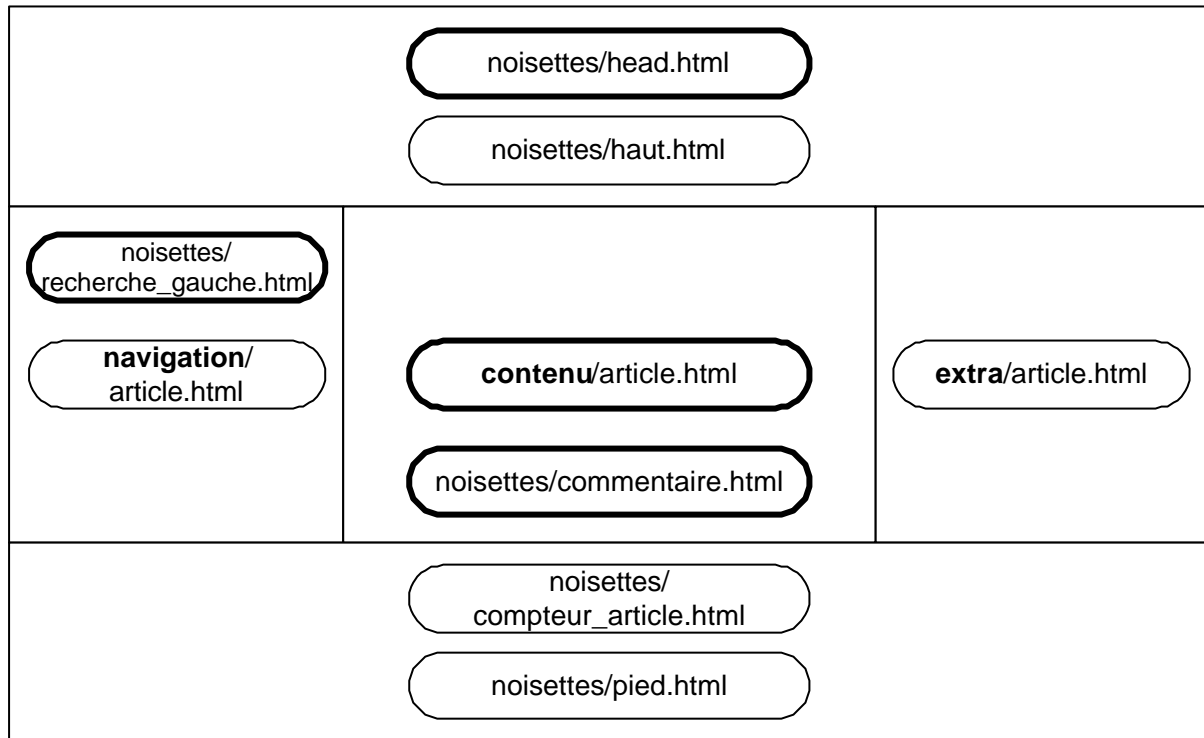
noisettes/head.html

noisettes/haut.html

noisettes/recherche_gauche.html

**navigation**/article.html

**contenu**/article.html

noisettes/commentaire.html

**extra**/article.html

noisettes/compteur_article.html

noisettes/pied.html